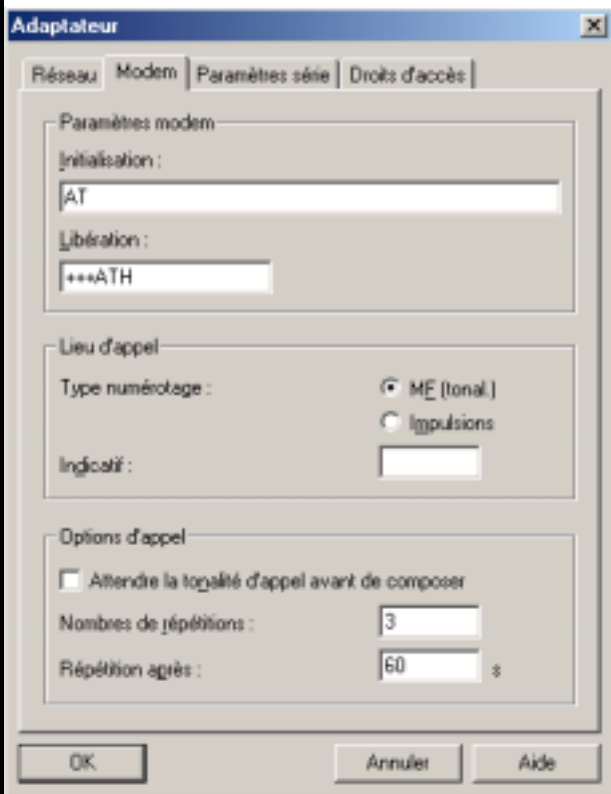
Adaptateur

Réseau | Modem | Paramètres série | Droits d'accès

Paramètres modem

Initialisation :

AT

Libération :

+++ATH

Lieu d'appel

Type numérotage :

MF (tonal.)

Impulsions

Indicatif :

Options d'appel

Attendre la tonalité d'appel avant de composer

Nombres de répétitions :

3

Répétition après :

60

s

OK

Annuler

Aide